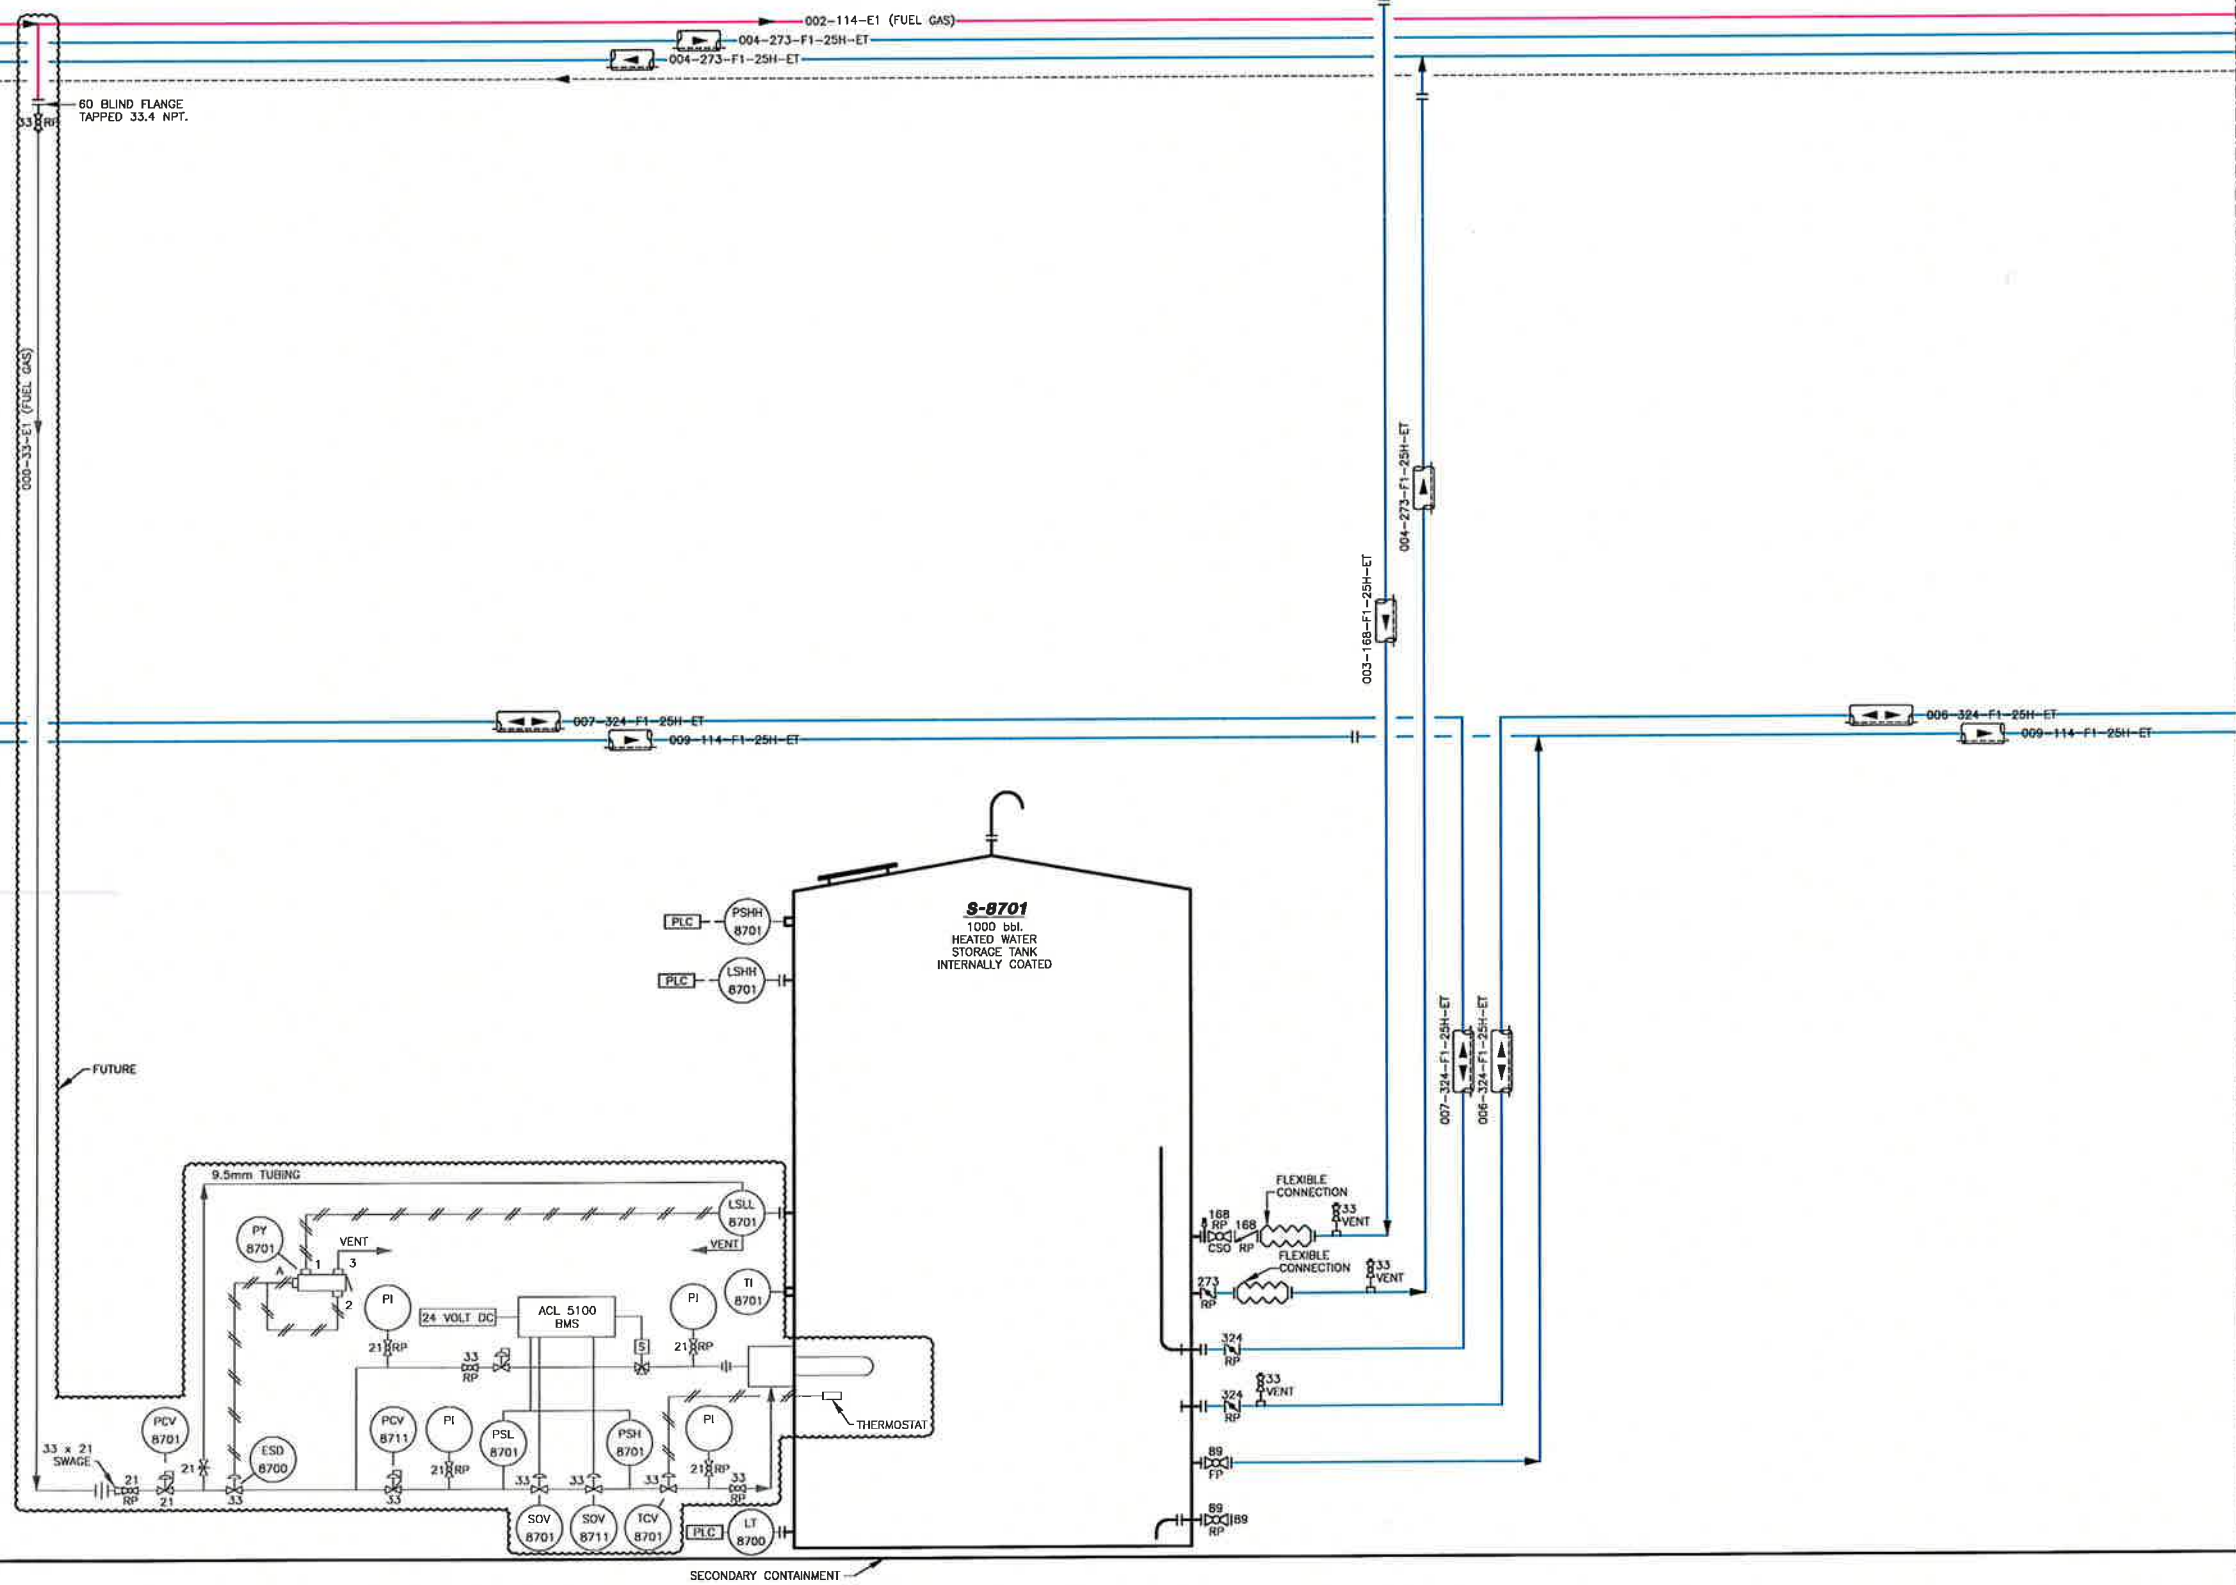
002-114-E1 (FUEL GAS)
004-273-F1-25H-ET
004-273-F1-25H-ET
60 BLIND FLANGE TAPPED 33.4 NPT.
33 RP
000-33-E1 (FUEL GAS)
004-273-F1-25H-ET
003-168-F1-25H-ET
007-324-F1-25H-ET
009-114-F1-25H-ET
006-324-F1-25H-ET
009-114-F1-25H-ET
S-8701
1000 bbl.
HEATED WATER
STORAGE TANK
INTERNALLY COATED
PLC
PSHH 8701
PLC
LSHH 8701
007-324-F1-25H-ET
006-324-F1-25H-ET
FUTURE
9.5mm TUBING
LSLL 8701
PY 8701
VENT
VENT
A
1
3
2
TI 8701
PI
PI
24 VOLT DC
ACL 5100 BMS
S
21 RP
21 RP
33 RP
FLEXIBLE CONNECTION
168 RP
CSO
168 RP
33 VENT
FLEXIBLE CONNECTION
273 RP
33 VENT
324 RP
33 VENT
324 RP
89 FP
89 RP
89
THERMOSTAT
PCV 8701
33 x 21 SWAGE
21 RP
21
21
ESD 8700
33
PCV 8711
33
PI
21 RP
PSL 8701
33
33
PSH 8701
33
PI
21 RP
33 RP
SOV 8701
SOV 8711
TCV 8701
PLC
LT 8700
SECONDARY CONTAINMENT